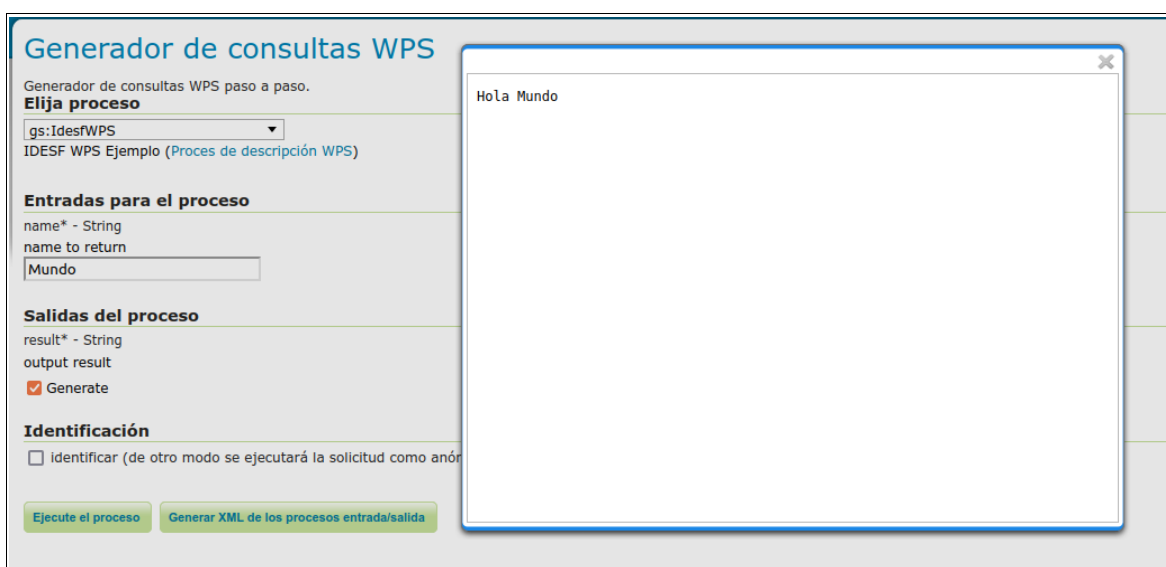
Generador de consultas WPS

Generador de consultas WPS paso a paso.

Elija proceso

gs:IdesfWPS

IDESF WPS Ejemplo (Proces de descripción WPS)

Entradas para el proceso

name* - String

name to return

Mundo

Salidas del proceso

result* - String

output result

Generate

Identificación

identificar (de otro modo se ejecutará la solicitud como anón

Ejecute el proceso

Generar XML de los procesos entrada/salida

Hola Mundo